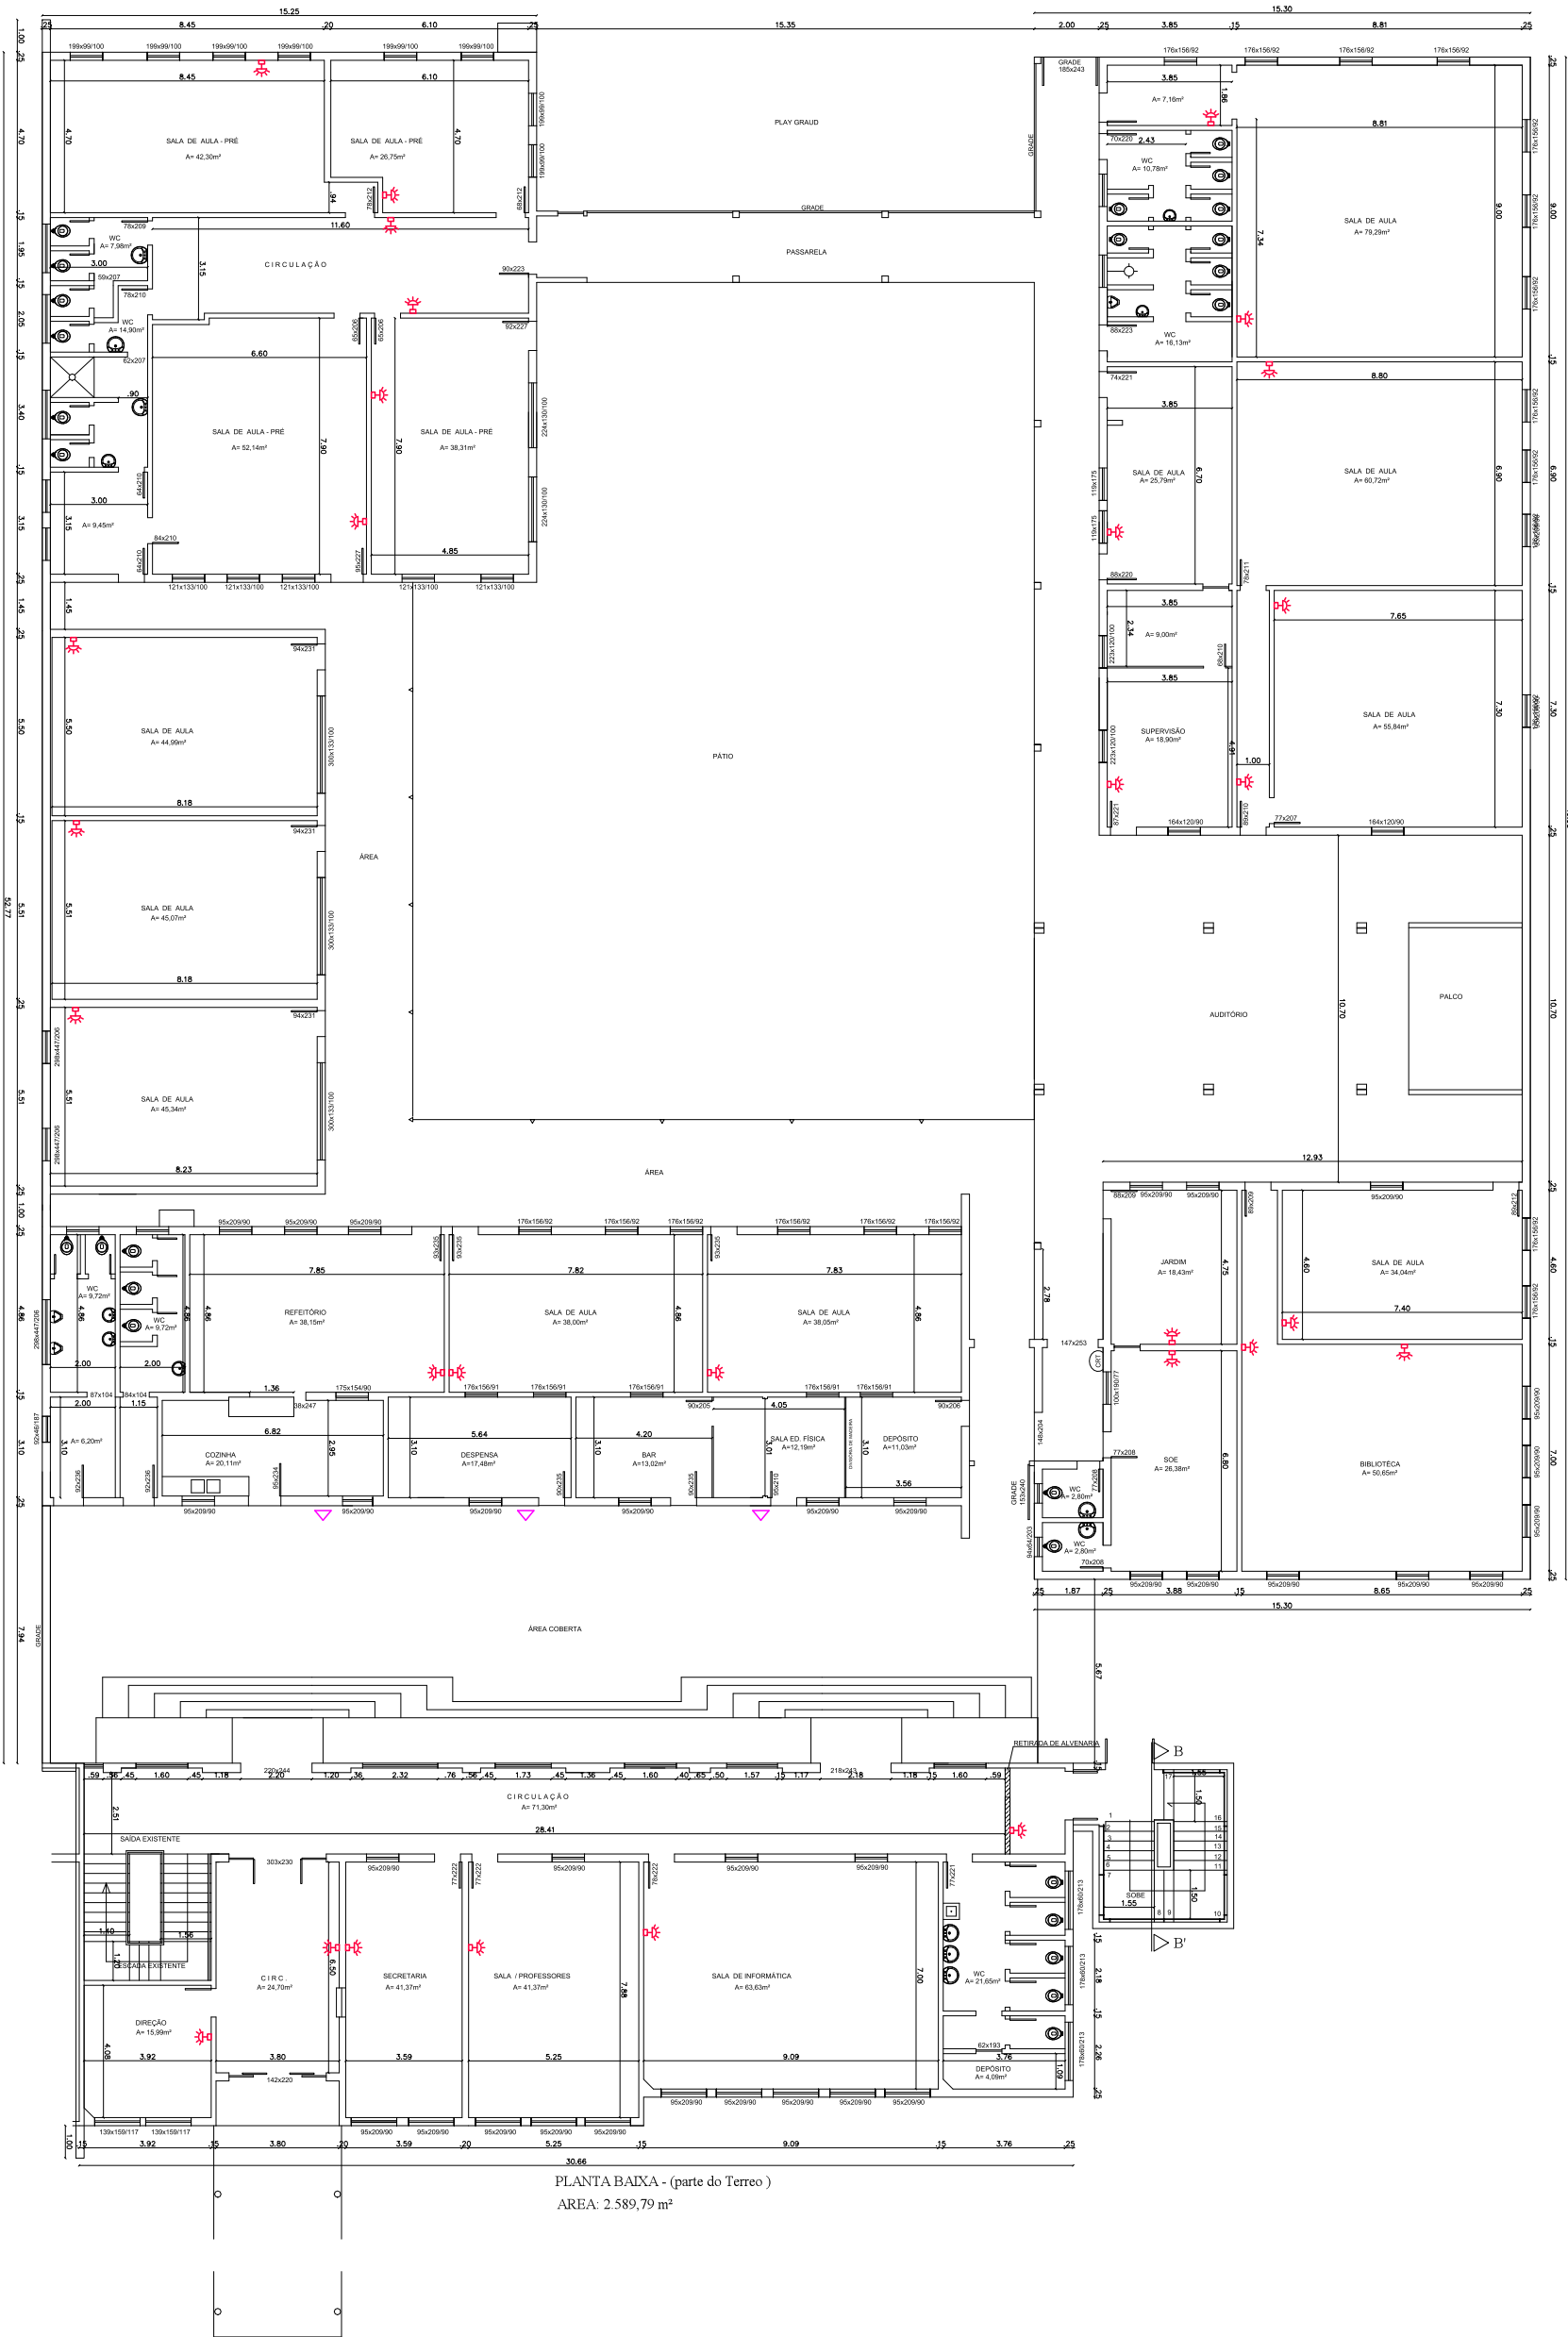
15.25
8.45
6.10
15.35
2.00
3.85
15.30
8.81

199x99/100 199x99/100 199x99/100 199x99/100 199x99/100 199x99/100

8.45
6.10

SALA DE AULA - PRÉ
A= 42,30m²

SALA DE AULA - PRÉ
A= 26,75m²

PLAY GRAUD

GRADE
185x243

176x156/92 176x156/92 176x156/92 176x156/92

3.85
A= 7,16m²
8.81

WC
A= 10,78m²

SALA DE AULA
A= 79,29m²

11.60
GRADE
PASSARELA

CIRCULAÇÃO

WC
A= 7,98m²
3.00

WC
A= 14,90m²

6.60

SALA DE AULA - PRÉ
A= 52,14m²

SALA DE AULA - PRÉ
A= 38,31m²

WC
A= 16,13m²

3.85
8.80

SALA DE AULA
A= 25,79m²

SALA DE AULA
A= 60,72m²

3.00
A= 9,45m²

4.85

121x133/100 121x133/100 121x133/100 121x133/100 121x133/100

3.85
A= 9,00m²
7.65

3.85
SUPERVISÃO
A= 18,90m²

SALA DE AULA
A= 55,84m²

SALA DE AULA
A= 44,99m²
8.18

PÁTIO

SALA DE AULA
A= 45,07m²
8.18

ÁREA

AUDITÓRIO

PALCO

SALA DE AULA
A= 45,34m²
8.23

ÁREA

12.93

95x209/90 95x209/90 95x209/90 176x156/92 176x156/92 176x156/92 176x156/92 176x156/92 176x156/92

7.85 7.82 7.83

WC
A= 9,72m²

WC
A= 9,72m²

REFEITÓRIO
A= 38,15m²

SALA DE AULA
A= 38,00m²

SALA DE AULA
A= 38,05m²

JARDIM
A= 18,43m²

SALA DE AULA
A= 34,04m²
7.40

2.00 2.00

2.00
A= 6,20m²

COZINHA
A= 20,11m²
6.82

DESPENSA
A=17,48m²
5.64

BAR
A=13,02m²
4.20

SALA ED. FÍSICA
A=12,19m²
4.05

DEPÓSITO
A=11,03m²
3.56

SOE
A= 26,38m²

BIBLIOTECA
A= 50,65m²

WC
A= 2,80m²

WC
A= 2,80m²

95x209/90 95x209/90 95x209/90 95x209/90 95x209/90 95x209/90

1.87 3.88 8.65
15.30

ÁREA COBERTA

RETIRADA DE ALVENARIA

B

CIRCULAÇÃO
A= 71,30m²
28.41

SAÍDA EXISTENTE

ESCADA EXISTENTE

SOBE
1.55

B'

CIRC.
A= 24,70m²

SECRETARIA
A= 41,37m²

SALA / PROFESSORES
A= 41,37m²

SALA DE INFORMÁTICA
A= 63,63m²

WC
A= 21,65m²

DIREÇÃO
A= 15,99m²

3.92 3.80 3.59 5.25 9.09 3.76

DEPÓSITO
A= 4,09m²

30.66

PLANTA BAIXA - (parte do Terreo )
AREA: 2.589,79 m²